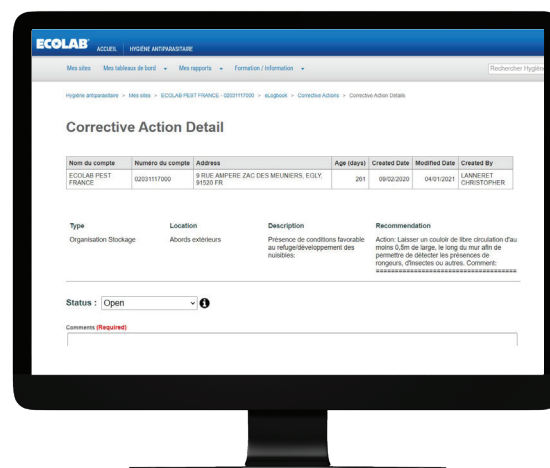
ECOLAB ACCUEIL | HYGIÈNE ANTIPARASITAIRE

Mes sites Mes tableaux de bord ▾ Mes rapports ▾ Formation / Information ▾

Rechercher Hygiène

Hygiène antiparasitaire > Mes sites > ECOLAB PEST FRANCE - 02031117000 > eLogbook > Corrective Actions > Corrective Action Details

Corrective Action Detail

| Nom du compte | Numéro du compte | Address | Age (days) | Created Date | Modified Date | Created By |
|---|---|---|---|---|---|---|
| ECOLAB PEST FRANCE | 02031117000 | 9 RUE AMPERE ZAC DES MEUNIERS, EGLY, 91520 FR | 261 | 09/02/2020 | 04/01/2021 | LANNERET CHRISTOPHER |

| Type | Location | Description | Recommendation |
|---|---|---|---|
| Organisation Stockage | Abords extérieurs | Présence de conditions favorable au refuge/développement des nuisibles: | Action: Laisser un couloir de libre circulation d'au moins 0,5m de large, le long du mur afin de permettre de détecter les présences de rongeurs, d'insectes ou autres. Comment: ================================== |

Status : Open

Comments (Required)